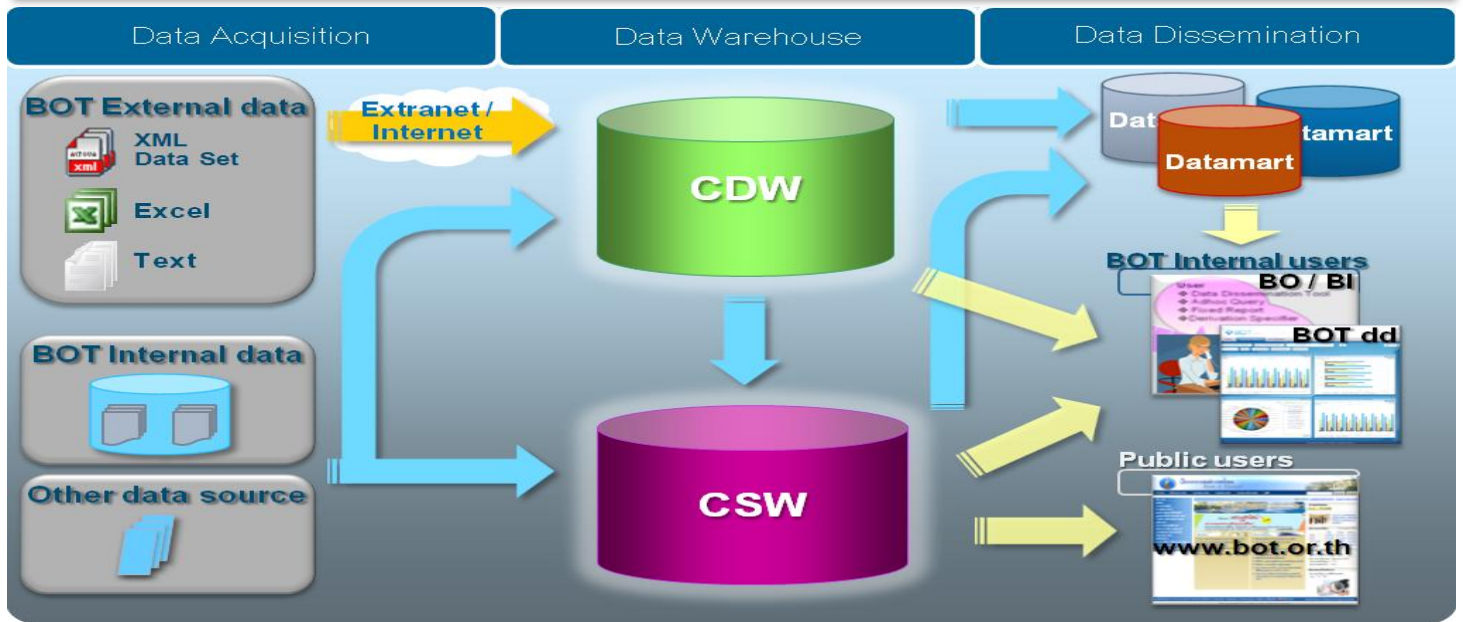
Data Acquisition

Data Warehouse

Data Dissemination

BOT External data

XML Data Set

Excel

Text

Extranet / Internet

CDW

BOT Internal data

Other data source

CSW

Dat

tamart

Datamart

BOT Internal users

BO / BI

User
Data Dissemination Tool
Adhoc Query
Fixed Report
Derivation Specifier

BOT dd

Public users

www.bot.or.th